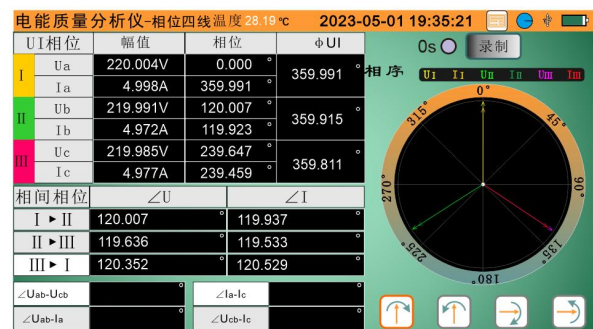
电能质量分析仪-相位四线温度 28.19 ℃ 2023-05-01 19:35:21

| UI相位 | | 幅值 | 相位 | ΦUI |
|---|---|---|---|---|
| I | Ua | 220.004V | 0.000 ° | 359.991 ° |
| | Ia | 4.998A | 359.991 ° | |
| II | Ub | 219.991V | 120.007 ° | 359.915 ° |
| | Ib | 4.972A | 119.923 ° | |
| III | Uc | 219.985V | 239.647 ° | 359.811 ° |
| | Ic | 4.977A | 239.459 ° | |

| 相间相位 | ∠U | ∠I |
|---|---|---|
| I ► II | 120.007 ° | 119.937 ° |
| II ► III | 119.636 ° | 119.533 ° |
| III ► I | 120.352 ° | 120.529 ° |

∠Uab-Ucb °
∠Ia-Ic °
∠Uab-Ia °
∠Ucb-Ic °

0s 录制

相序 UI II UII III UIII IIII

0°
45°
90°
135°
180°
225°
270°
315°